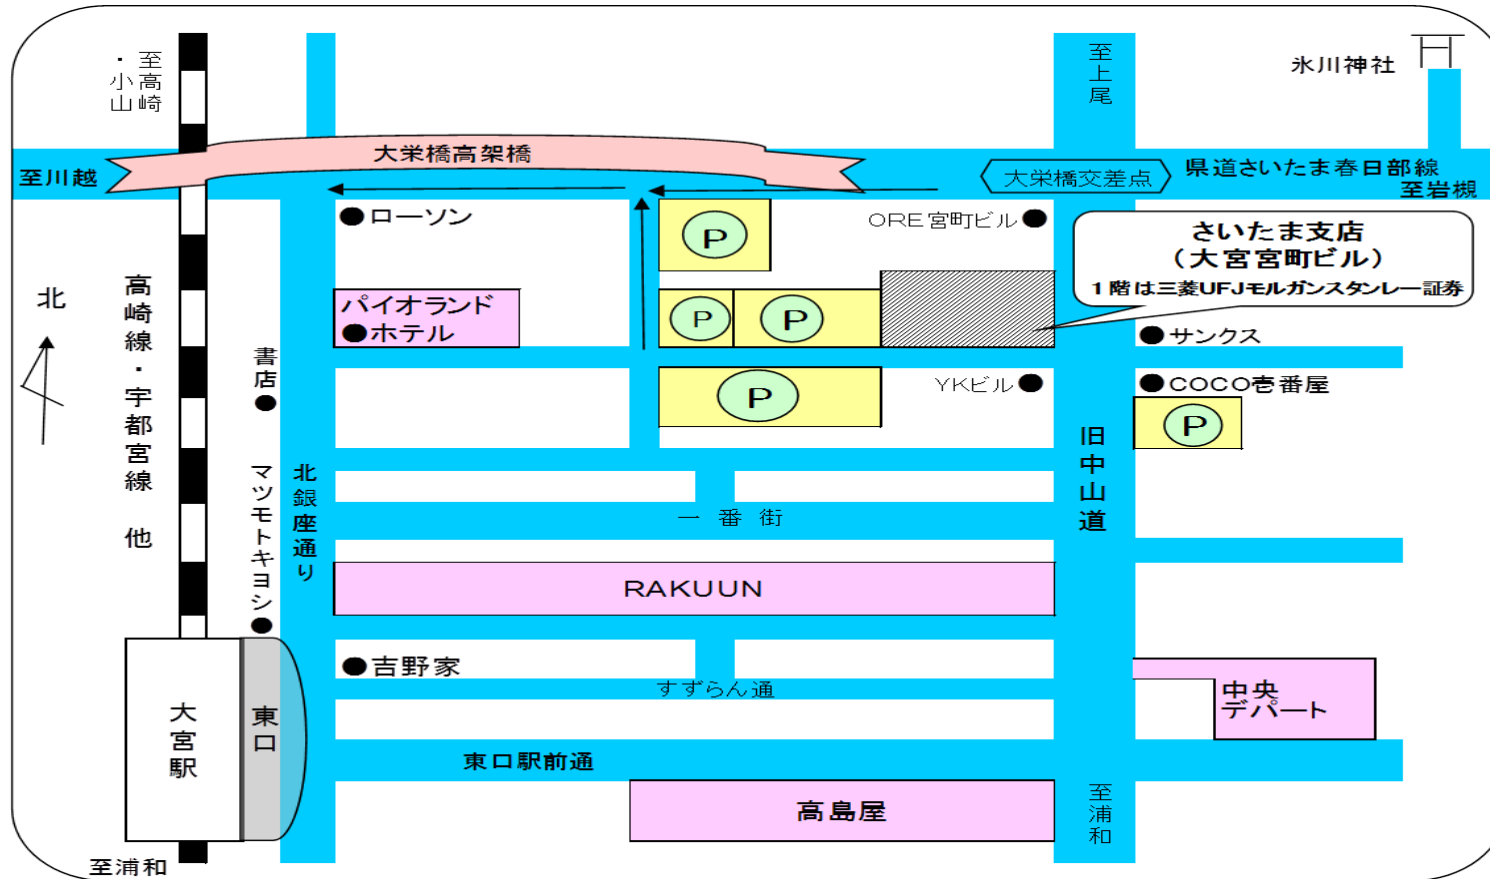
至高崎・小山

至上尾

氷川神社

大栄橋高架橋

至川越

大栄橋交差点

県道さいたま春日部線
至岩槻

ローソン

P

ORE宮町ビル

さいたま支店
（大宮宮町ビル）
1階は三菱UFJモルガンスタンレー証券

北

高崎線・宇都宮線 他

パイオランド
ホテル

P

P

サンクス

書店

P

YKビル

COCO壱番屋

P

旧中山道

北銀座通り

マツモトキヨシ

一番街

RAKUUN

吉野家

すずらん通

中央デパート

大宮駅

東口

東口駅前通

高島屋

至浦和

至浦和